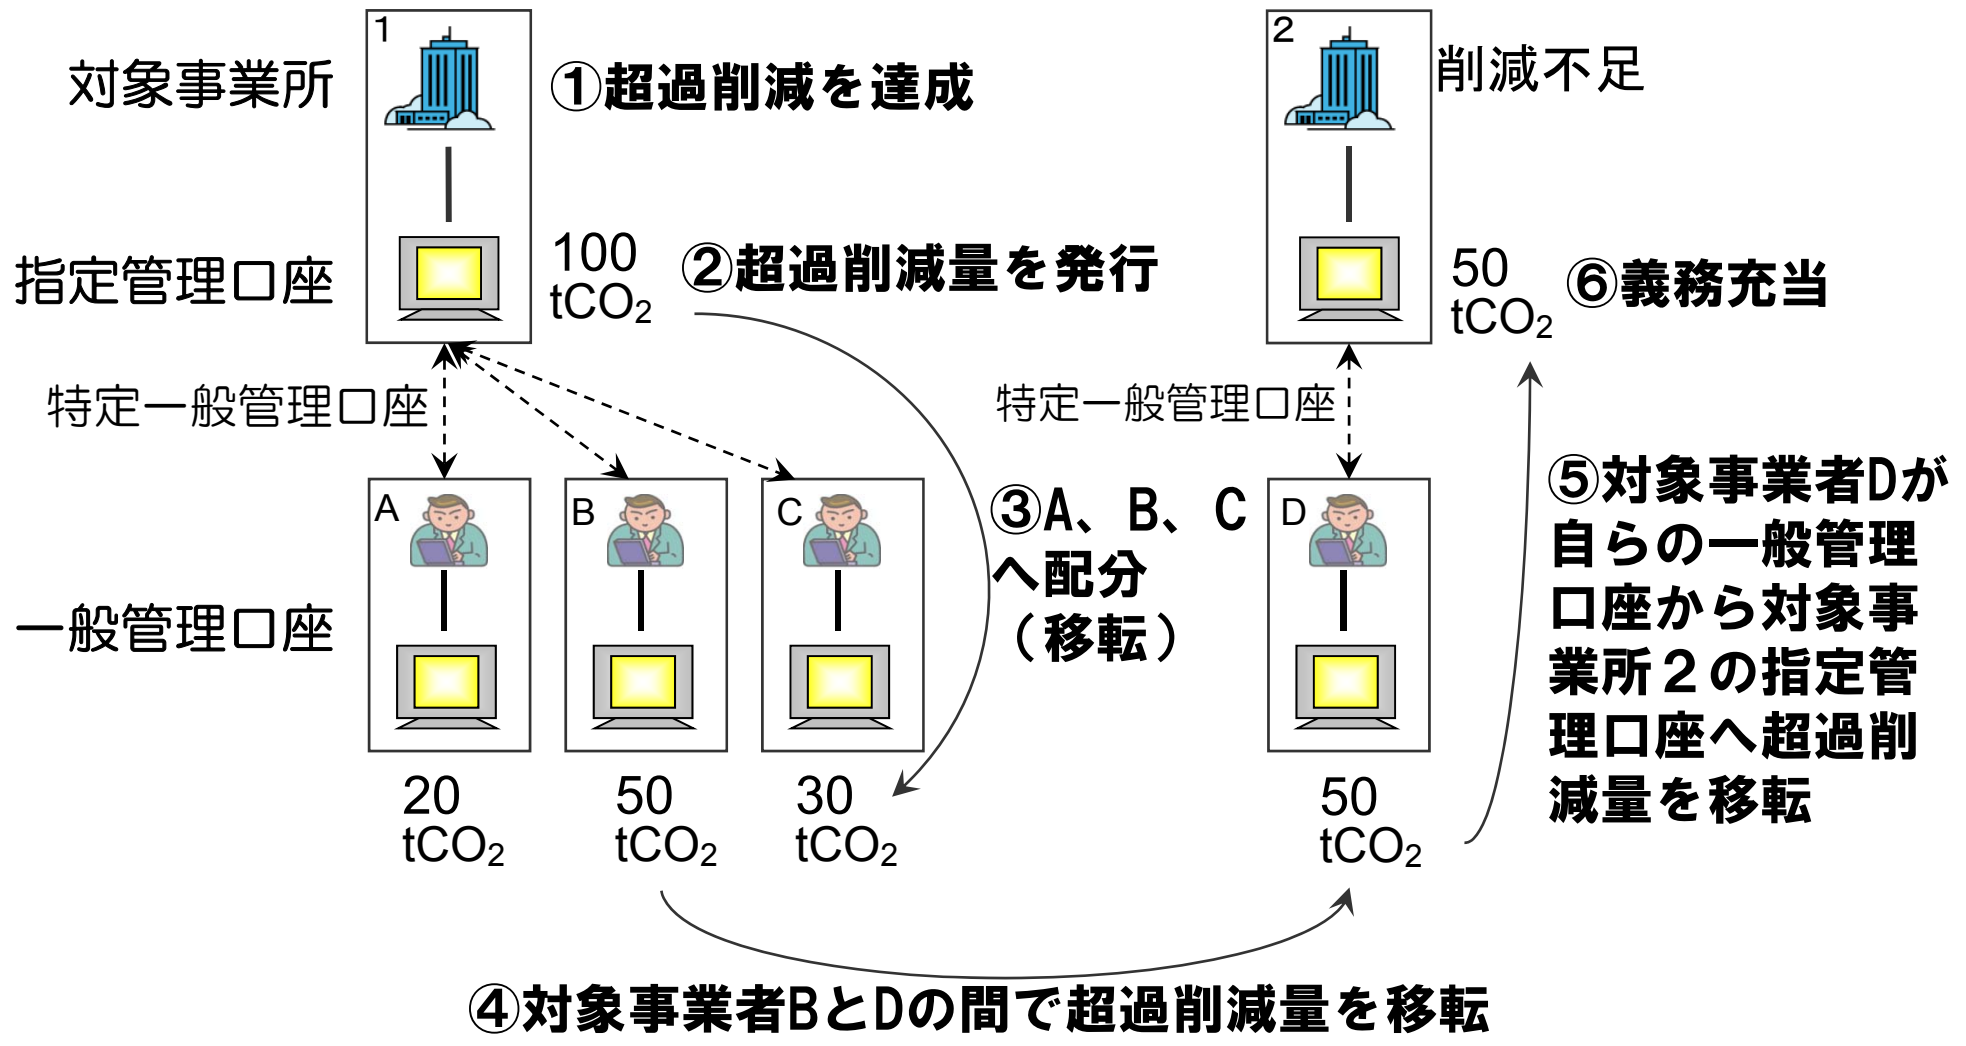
対象事業所

1

①超過削減を達成

2

削減不足

指定管理口座

100 $tCO_2$

②超過削減量を発行

50 $tCO_2$

⑥義務充当

特定一般管理口座

特定一般管理口座

③A、B、Cへ配分（移転）

⑤対象事業者Dが自らの一般管理口座から対象事業所２の指定管理口座へ超過削減量を移転

一般管理口座

A

B

C

D

20 $tCO_2$

50 $tCO_2$

30 $tCO_2$

50 $tCO_2$

④対象事業者BとDの間で超過削減量を移転